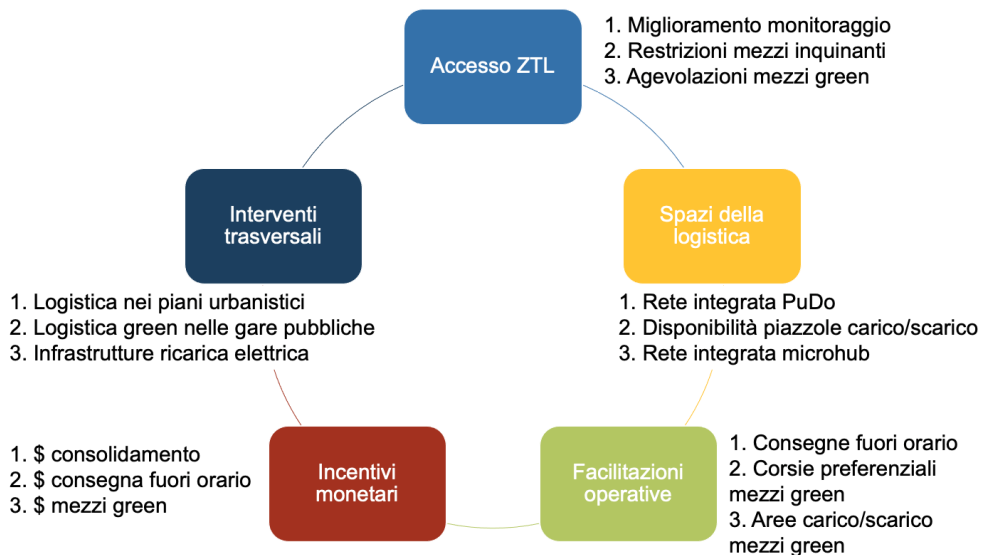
Accesso ZTL

1. Miglioramento monitoraggio
2. Restrizioni mezzi inquinanti
3. Agevolazioni mezzi green

Spazi della logistica

1. Rete integrata PuDo
2. Disponibilità piazzole carico/scarico
3. Rete integrata microhub

Facilitazioni operative

1. Consegne fuori orario
2. Corsie preferenziali mezzi green
3. Aree carico/scarico mezzi green

Incentivi monetari

1. \$ consolidamento
2. \$ consegna fuori orario
3. \$ mezzi green

Interventi trasversali

1. Logistica nei piani urbanistici
2. Logistica green nelle gare pubbliche
3. Infrastrutture ricarica elettrica